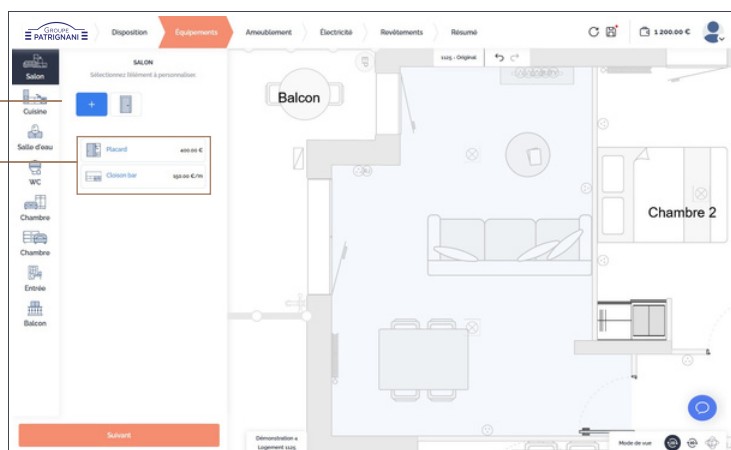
GROUPE PATRIGNANI

Disposition
Equipements
Ameublement
Electricité
Revêtements
Résumé

1 200.00 €

Salon
Cuisine
Salle d'eau
WC
Chambre
Chambre
Entrée
Balcon

SALON
Sélectionnez l'élément à personnaliser

+

Placard 400.00 €
Cloison bar 150.00 €/m

Suivant

1125 - Original

Balcon

Chambre 2

Démonstration 4
Logement 1125

Mode de vue